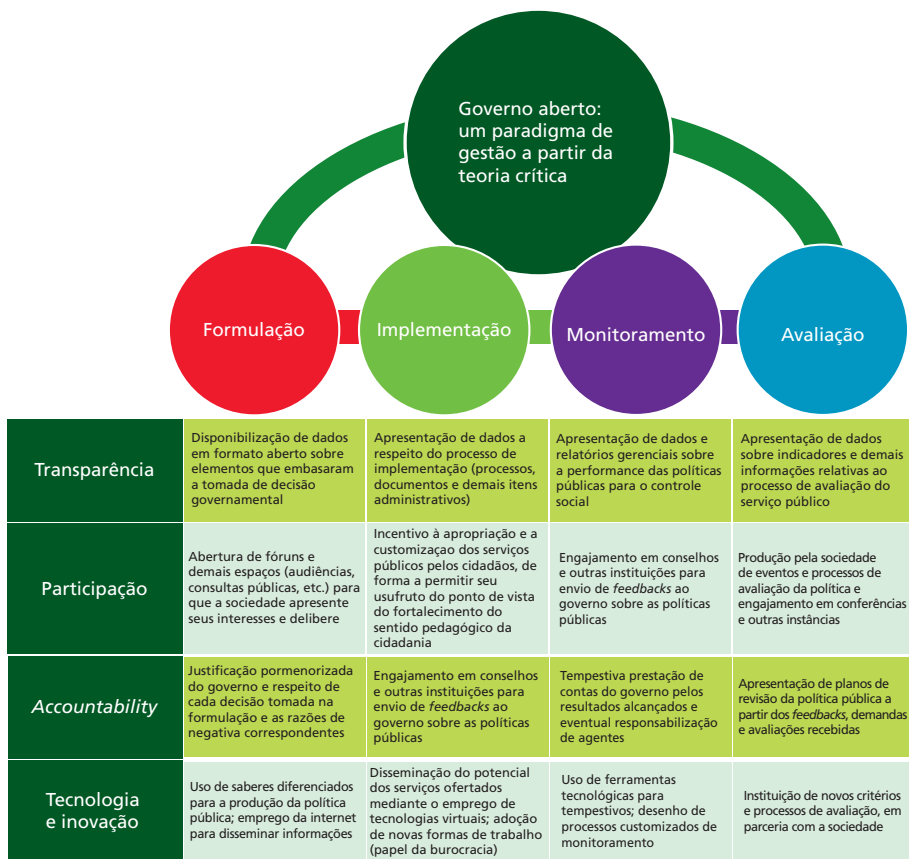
Governo aberto: um paradigma de gestão a partir da teoria crítica

Formulação

Implementação

Monitoramento

Avaliação

| | | | | |
|---|---|---|---|---|
| Transparência | Disponibilização de dados em formato aberto sobre elementos que embasaram a tomada de decisão governamental | Apresentação de dados a respeito do processo de implementação (processos, documentos e demais itens administrativos) | Apresentação de dados e relatórios gerenciais sobre a performance das políticas públicas para o controle social | Apresentação de dados sobre indicadores e demais informações relativas ao processo de avaliação do serviço público |
| Participação | Abertura de fóruns e demais espaços (audiências, consultas públicas, etc.) para que a sociedade apresente seus interesses e delibere | Incentivo à apropriação e a customização dos serviços públicos pelos cidadãos, de forma a permitir seu usufruto do ponto de vista do fortalecimento do sentido pedagógico da cidadania | Engajamento em conselhos e outras instituições para envio de *feedbacks* ao governo sobre as políticas públicas | Produção pela sociedade de eventos e processos de avaliação da política e engajamento em conferências e outras instâncias |
| *Accountability* | Justificação pormenorizada do governo e respeito de cada decisão tomada na formulação e as razões de negativa correspondentes | Engajamento em conselhos e outras instituições para envio de *feedbacks* ao governo sobre as políticas públicas | Tempestiva prestação de contas do governo pelos resultados alcançados e eventual responsabilização de agentes | Apresentação de planos de revisão da política pública a partir dos *feedbacks*, demandas e avaliações recebidas |
| Tecnologia e inovação | Uso de saberes diferenciados para a produção da política pública; emprego da internet para disseminar informações | Disseminação do potencial dos serviços ofertados mediante o emprego de tecnologias virtuais; adoção de novas formas de trabalho (papel da burocracia) | Uso de ferramentas tecnológicas para tempestivos; desenho de processos customizados de monitoramento | Instituição de novos critérios e processos de avaliação, em parceria com a sociedade |